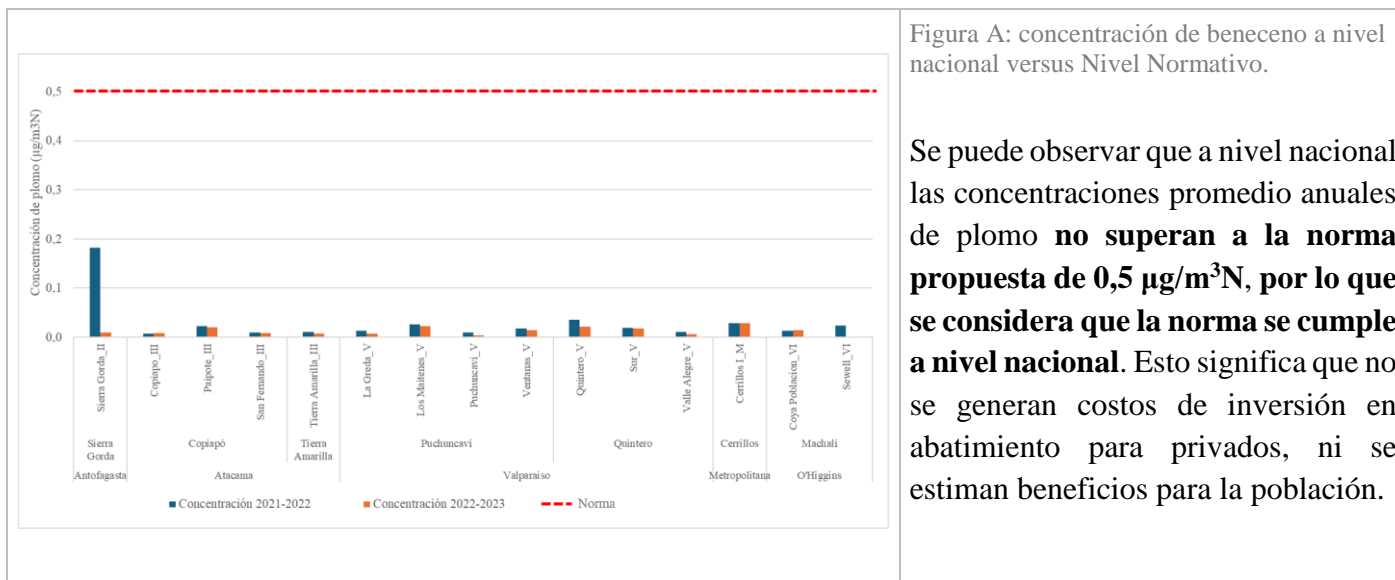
0,5
0,4
0,3
0,2
0,1
0,0

Concentración de plomo (µg/m3N)

Sierra Gorda_II
Copiapo_III
Paipote_III
San Fernando_III
Tierra Amarilla_III
La Greda_V
Los Maitenes_V
Puchuncavi_V
Ventanas_V
Quintero_V
Sur_V
Valle Alegre_V
Cerrillos I_M
Coya Poblacion_VI
Sewell_VI

Sierra Gorda
Copiapó
Tierra Amarilla
Puchuncavi
Quintero
Cerrillos
Machali

Antofagasta
Atacama
Valparaiso
Metropolitana
O'Higgins

Concentración 2021-2022
Concentración 2022-2023
Norma

Figura A: concentración de beneceno a nivel nacional versus Nivel Normativo.

Se puede observar que a nivel nacional las concentraciones promedio anuales de plomo **no superan a la norma propuesta de 0,5 µg/m$^3$N**, **por lo que se considera que la norma se cumple a nivel nacional**. Esto significa que no se generan costos de inversión en abatimiento para privados, ni se estiman beneficios para la población.